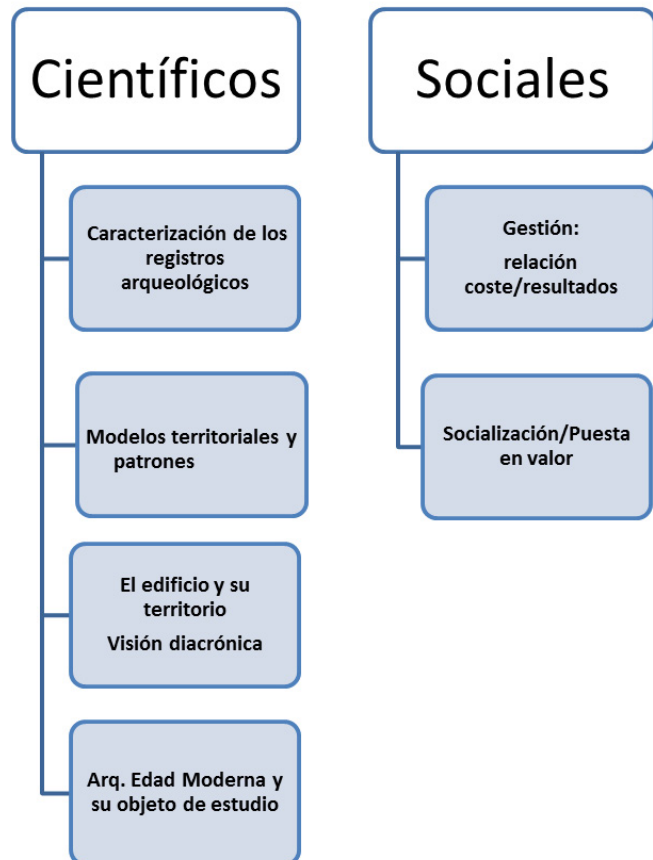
Científicos

Caracterización de los registros arqueológicos

Modelos territoriales y patrones

El edificio y su territorio

Visión diacrónica

Arq. Edad Moderna y su objeto de estudio

Sociales

Gestión:

relación coste/resultados

Socialización/Puesta en valor